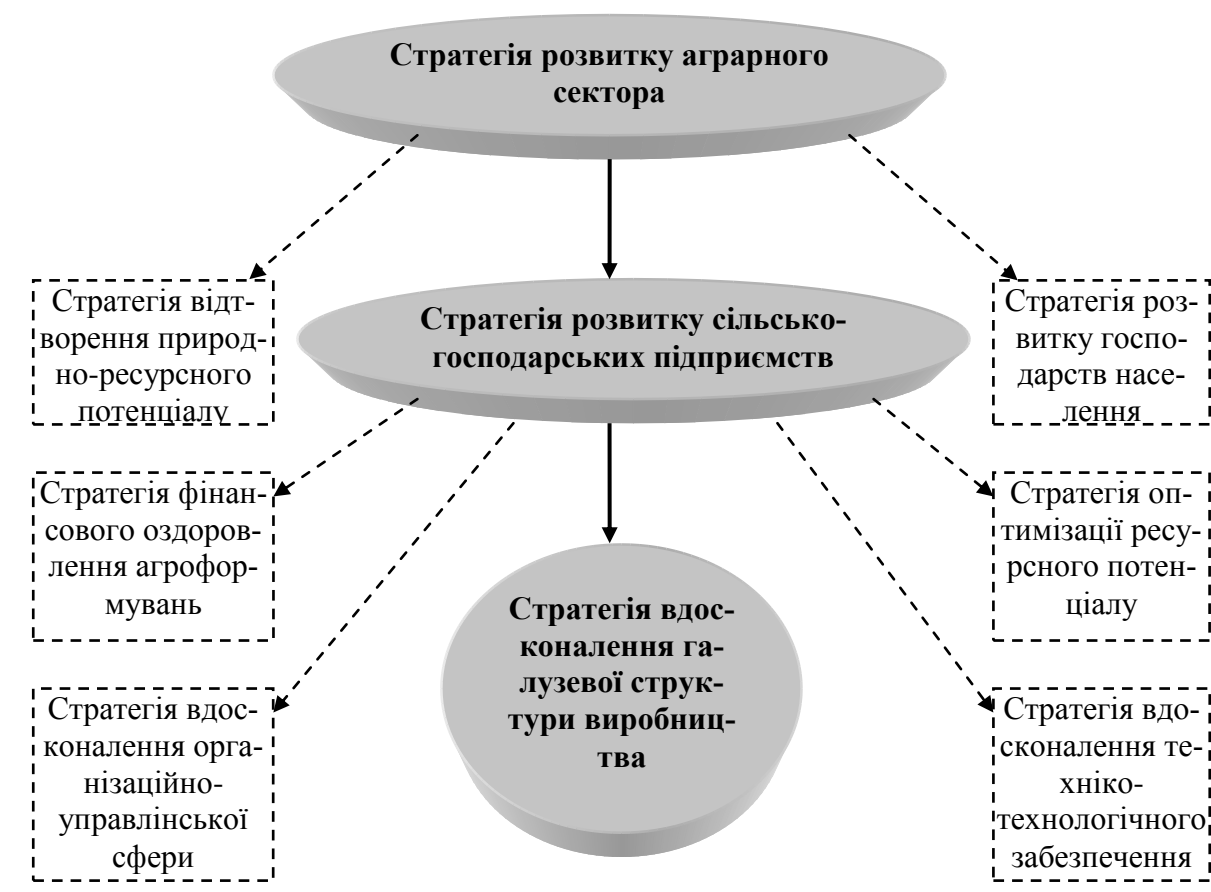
Стратегія розвитку аграрного сектора

Стратегія відтворення природно-ресурсного потенціалу

Стратегія розвитку сільськогосподарських підприємств

Стратегія розвитку господарств населення

Стратегія фінансового оздоровлення агроформувань

Стратегія оптимізації ресурсного потенціалу

Стратегія вдосконалення галузевої структури виробництва

Стратегія вдосконалення організаційно-управлінської сфери

Стратегія вдосконалення техніко-технологічного забезпечення